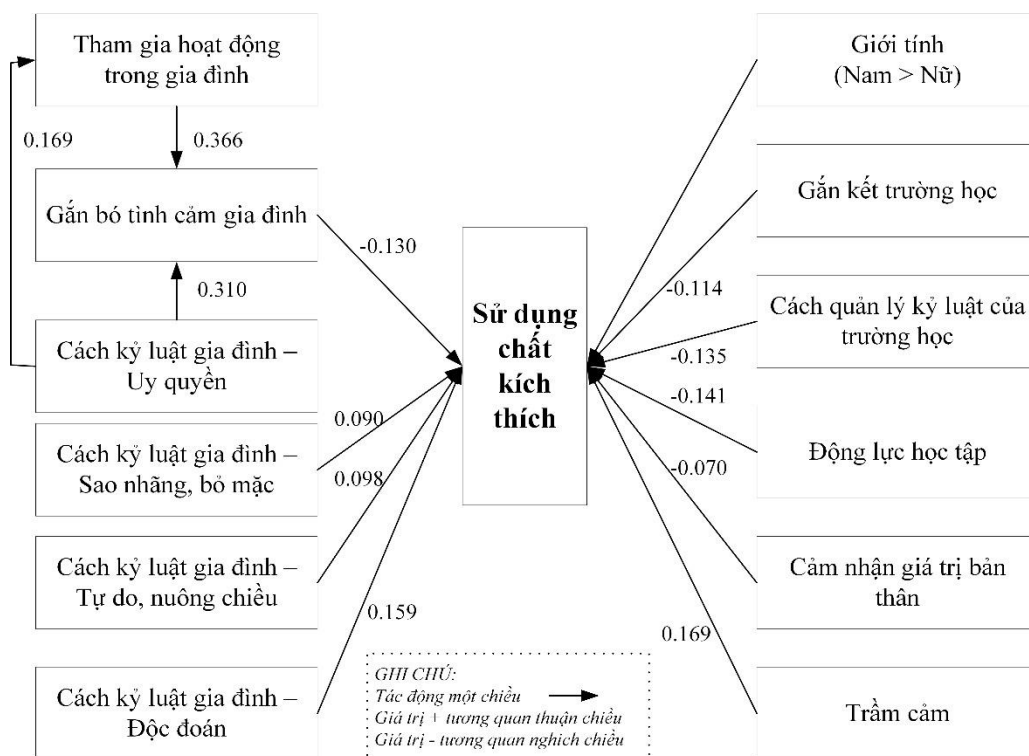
Tham gia hoạt động trong gia đình

0.169

0.366

Gắn bó tình cảm gia đình

-0.130

0.310

Cách kỷ luật gia đình – Uy quyền

0.090

Cách kỷ luật gia đình – Sao nhãng, bỏ mặc

0.098

Cách kỷ luật gia đình – Tự do, nuông chiều

0.159

Cách kỷ luật gia đình – Độc đoán

Sử dụng chất kích thích

Giới tính (Nam > Nữ)

Gắn kết trường học

-0.114

Cách quản lý kỷ luật của trường học

-0.135

-0.141

Động lực học tập

-0.070

Cảm nhận giá trị bản thân

0.169

Trầm cảm

GHI CHÚ:
Tác động một chiều
Giá trị + tương quan thuận chiều
Giá trị - tương quan nghịch chiều